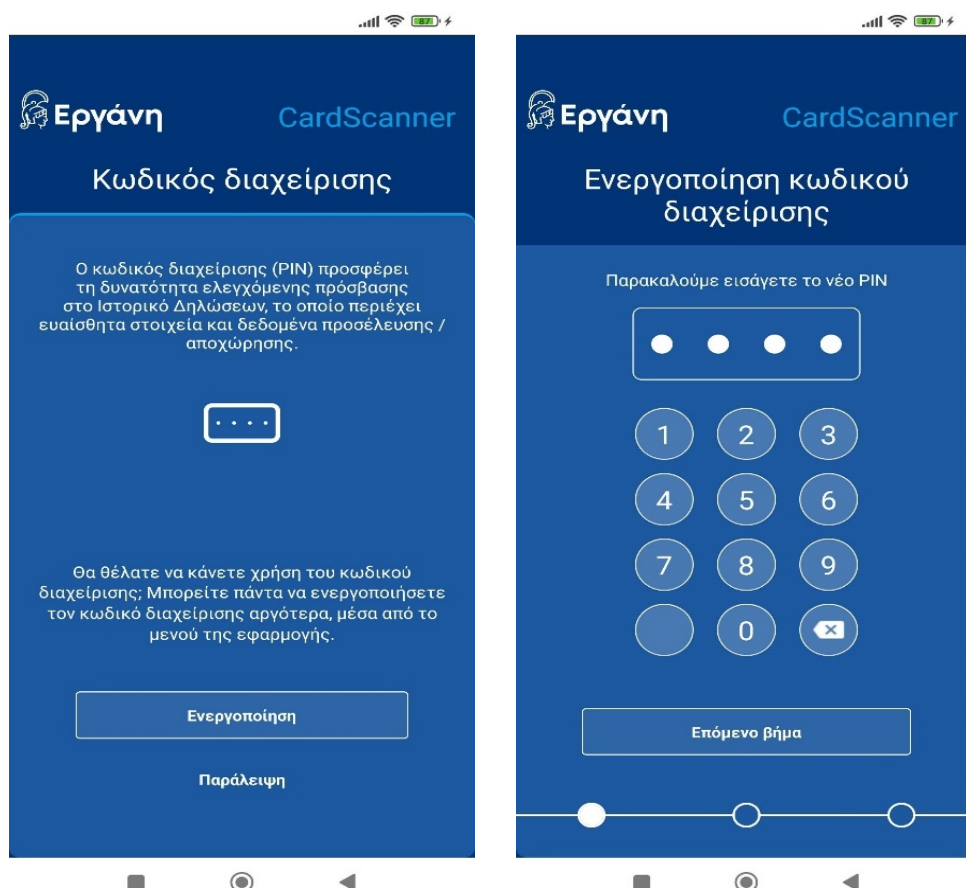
87

Εργάνη CardScanner

Κωδικός διαχείρισης

Ο κωδικός διαχείρισης (PIN) προσφέρει τη δυνατότητα ελεγχόμενης πρόσβασης στο Ιστορικό Δηλώσεων, το οποίο περιέχει ευαίσθητα στοιχεία και δεδομένα προσέλευσης / αποχώρησης.

Θα θέλατε να κάνετε χρήση του κωδικού διαχείρισης; Μπορείτε πάντα να ενεργοποιήσετε τον κωδικό διαχείρισης αργότερα, μέσα από το μενού της εφαρμογής.

Ενεργοποίηση

Παράλειψη

87

Εργάνη CardScanner

Ενεργοποίηση κωδικού διαχείρισης

Παρακαλούμε εισάγετε το νέο PIN

1 2 3
4 5 6
7 8 9
0

Επόμενο βήμα